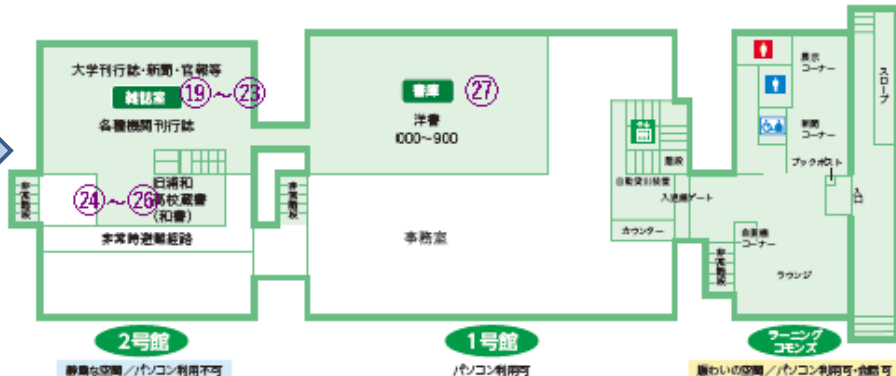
大学刊行誌・新聞・官報等
雑誌室 ⑲～㉓
各種機関刊行誌
非常階段
㉔～㉖
旧浦和高校蔵書(和書)
非常時避難経路
非常階段
書庫 ㉗
洋書
000～900
事務室
階段
自動貸出装置
入退館ゲート
カウンター
展示コーナー
新聞コーナー
ブックポスト
スロープ
入口
自販機コーナー
非常階段
ラウンジ
2号館
静寂な空間／パソコン利用不可
1号館
パソコン利用可
ラーニングコモンズ
賑わいの空間／パソコン利用可・飲食可